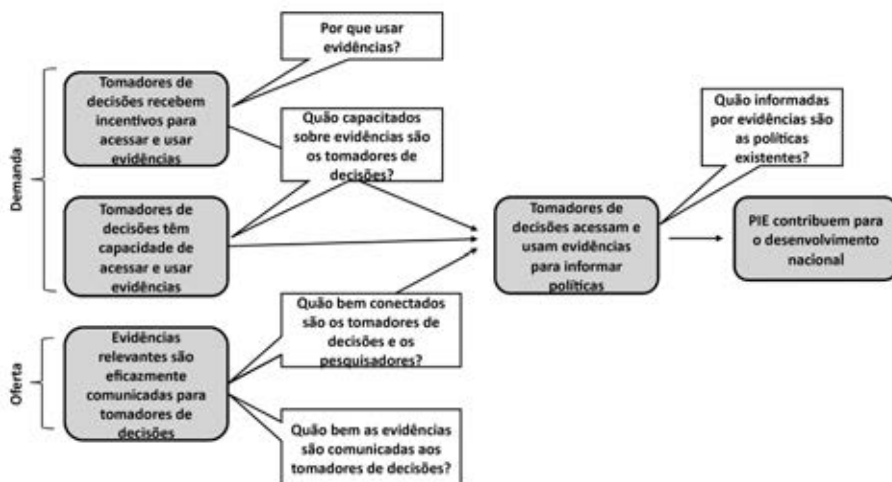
Demanda

Tomadores de decisões recebem incentivos para acessar e usar evidências

Por que usar evidências?

Quão capacitados sobre evidências são os tomadores de decisões?

Tomadores de decisões têm capacidade de acessar e usar evidências

Oferta

Evidências relevantes são eficazmente comunicadas para tomadores de decisões

Quão bem conectados são os tomadores de decisões e os pesquisadores?

Quão bem as evidências são comunicadas aos tomadores de decisões?

Tomadores de decisões acessam e usam evidências para informar políticas

Quão informadas por evidências são as políticas existentes?

PIE contribuem para o desenvolvimento nacional